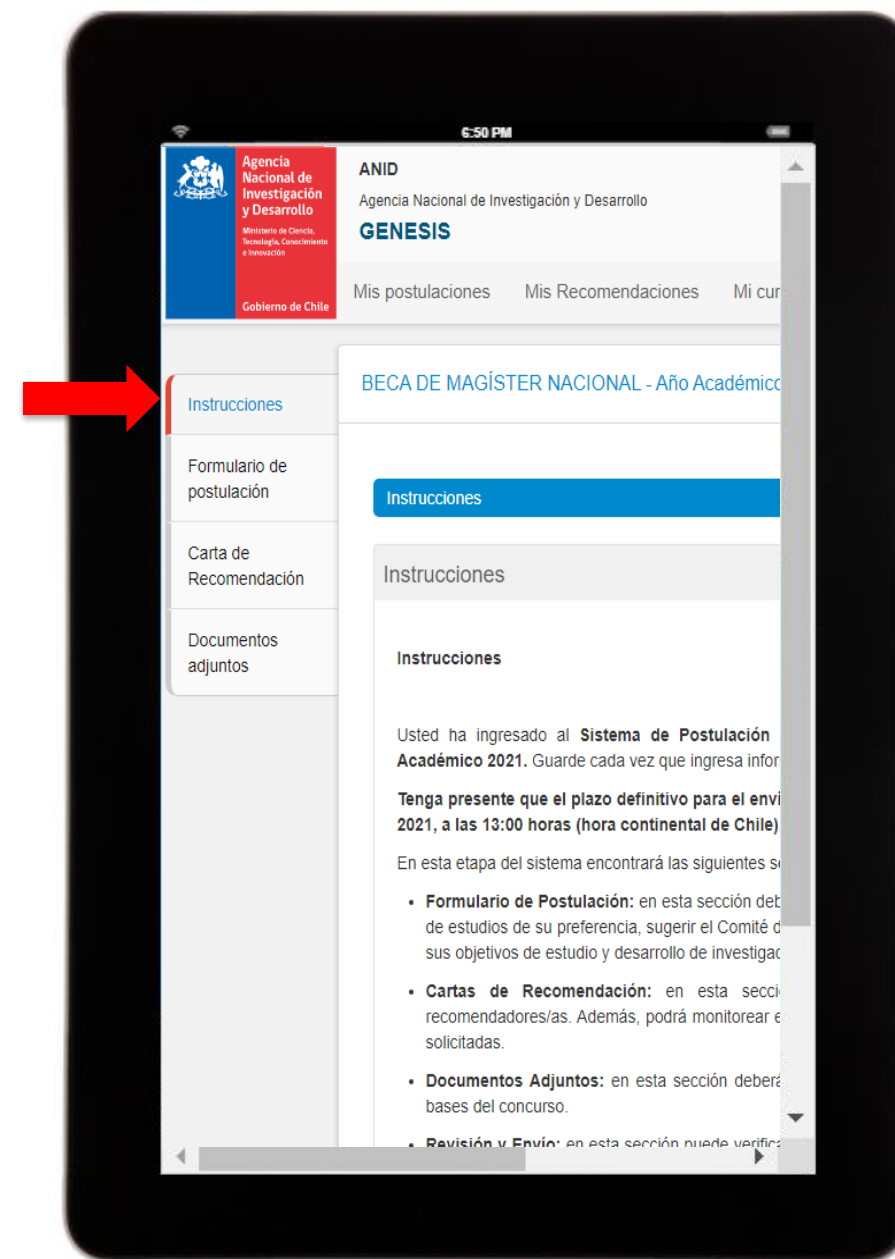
6:50 PM

Agencia Nacional de Investigación y Desarrollo

Ministerio de Ciencia, Tecnología, Conocimiento e Innovación

Gobierno de Chile

ANID

Agencia Nacional de Investigación y Desarrollo

GENESIS

Mis postulaciones Mis Recomendaciones Mi cur

Instrucciones

Formulario de postulación

Carta de Recomendación

Documentos adjuntos

BECA DE MAGÍSTER NACIONAL - Año Académico

Instrucciones

Instrucciones

Instrucciones

Usted ha ingresado al **Sistema de Postulación** Académico 2021. Guarde cada vez que ingresa infor

**Tenga presente que el plazo definitivo para el envi 2021, a las 13:00 horas (hora continental de Chile)**

En esta etapa del sistema encontrará las siguientes se

- **Formulario de Postulación:** en esta sección deb de estudios de su preferencia, sugerir el Comité d sus objetivos de estudio y desarrollo de investigac

- **Cartas de Recomendación:** en esta secci recomendadores/as. Además, podrá monitorear e solicitadas.

- **Documentos Adjuntos:** en esta sección deberá bases del concurso.

- **Revisión y Envío:** en esta sección puede verifica